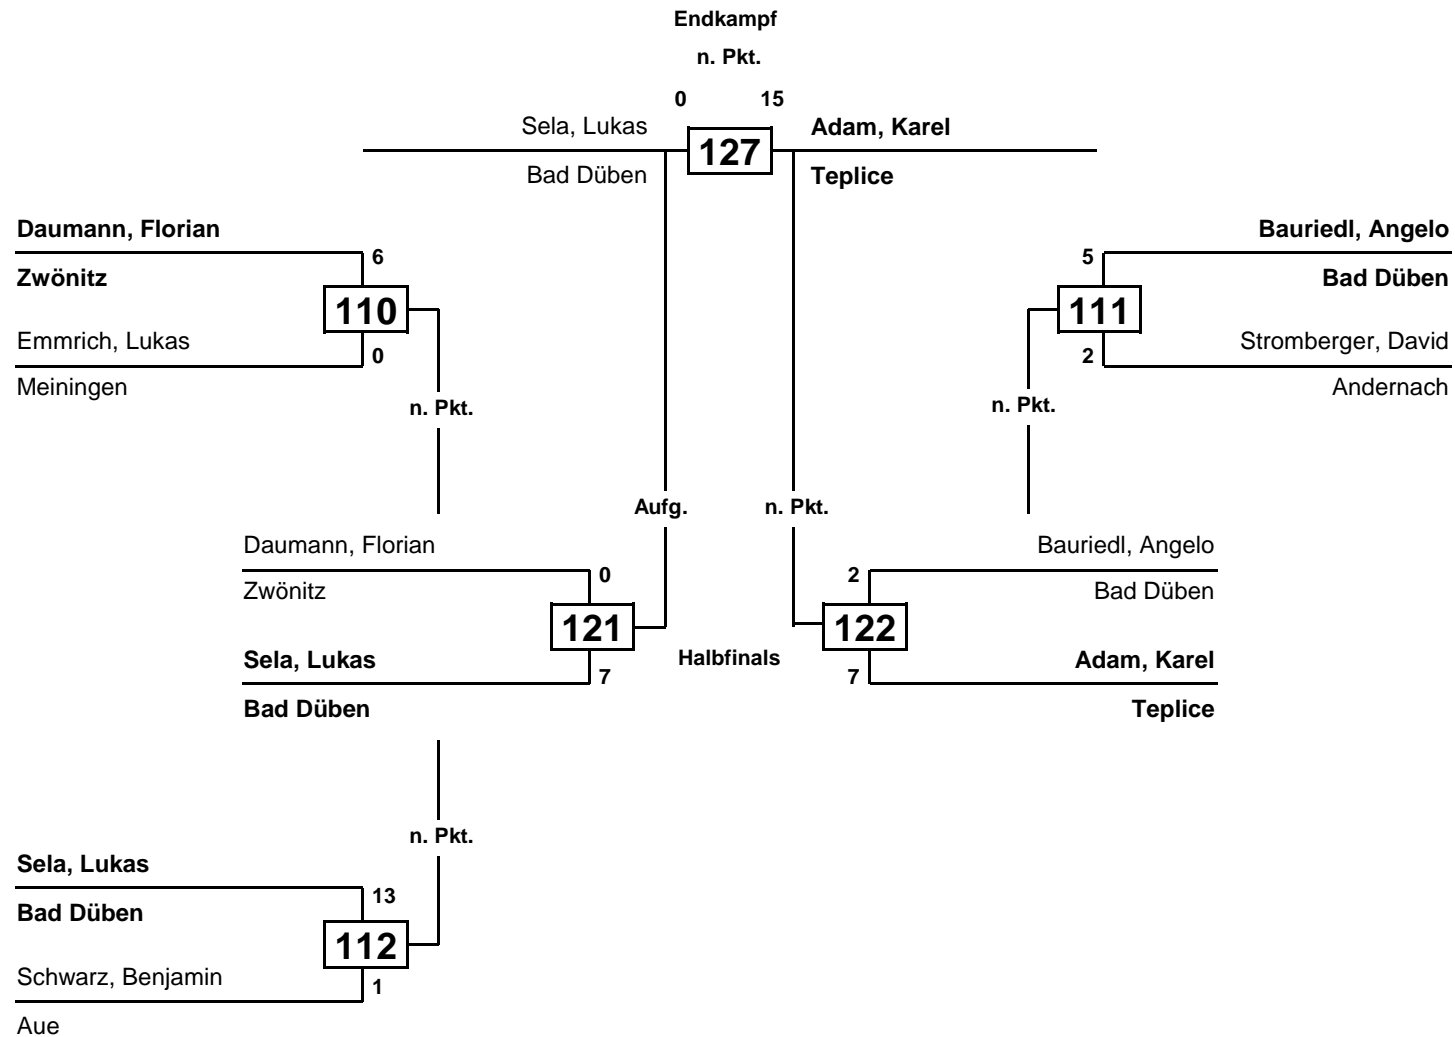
Endkampf

n. Pkt.

0 15

Sela, Lukas

Bad Düben

127

Adam, Karel

Teplice

Daumann, Florian

Zwönitz

6

110

Emmrich, Lukas

0

Meiningen

n. Pkt.

Bauriedl, Angelo

Bad Düben

5

111

Stromberger, David

2

Andernach

n. Pkt.

Aufg.

n. Pkt.

Daumann, Florian

Zwönitz

0

121

Sela, Lukas

7

Bad Düben

Halbfinals

Bauriedl, Angelo

Bad Düben

2

122

Adam, Karel

7

Teplice

n. Pkt.

Sela, Lukas

Bad Düben

13

112

Schwarz, Benjamin

1

Aue